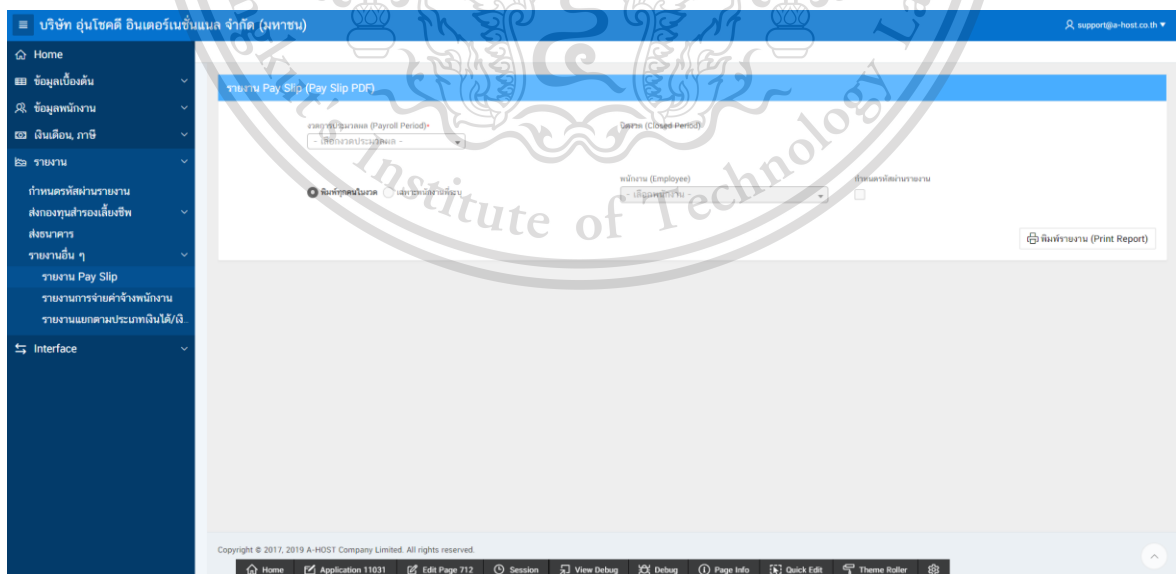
บริษัท อุ่นโชคดี อินเตอร์เนชั่นแนล จำกัด (มหาชน)

support@a-host.co.th

Home
ข้อมูลเบื้องต้น
ข้อมูลพนักงาน
เงินเดือน, ภาษี
รายงาน
กำหนดรหัสผ่านรายงาน
ส่งกองทุนสำรองเลี้ยงชีพ
ส่งธนาคาร
รายงานอื่น ๆ
รายงาน Pay Slip
รายงานการจ่ายค่าจ้างพนักงาน
รายงานแยกตามประเภทเงินได้/หั...
Interface

รายงาน Pay Slip (Pay Slip PDF)

งวดการประมวลผล (Payroll Period)*
- เลือกงวดประมวลผล -

ปิดงวด (Closed Period)

พิมพ์ทุกคนในงวด
เฉพาะพนักงานที่ระบุ

พนักงาน (Employee)
- เลือกพนักงาน -

กำหนดรหัสผ่านรายงาน

พิมพ์รายงาน (Print Report)

Institute of Technology

Copyright © 2017, 2019 A-HOST Company Limited. All rights reserved.

Home | Application 11031 | Edit Page 712 | Session | View Debug | Debug | Page Info | Quick Edit | Theme Roller